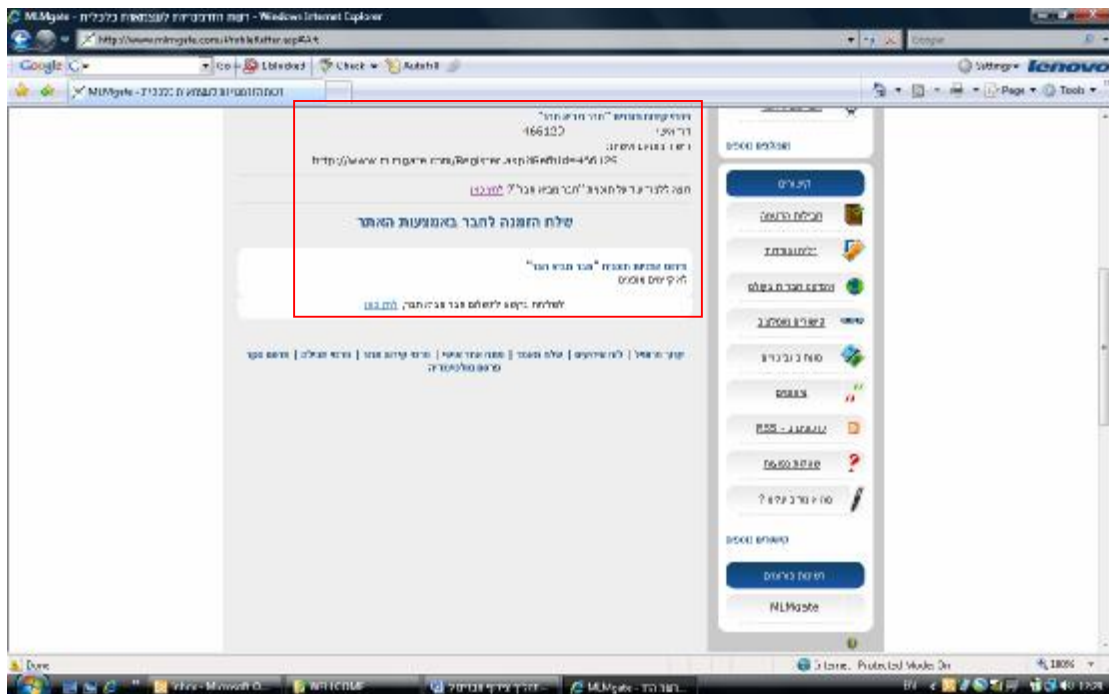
MLMgate - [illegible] - Windows Internet Explorer

http://www.mlmgate.com/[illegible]

Google

Go

Blocked

Check

AutoFill

Settings

lenovo

MLMgate - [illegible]

Page

Tools

466120

http://www.mlmgate.com/Register.asp?RefId=466120

שלח הזמנה לחבר באמצעות האתר

MLMgate

Done

Internet | Protected Mode: On

100%

Inbox - Microsoft O...

WELCOME

MLMgate - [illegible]